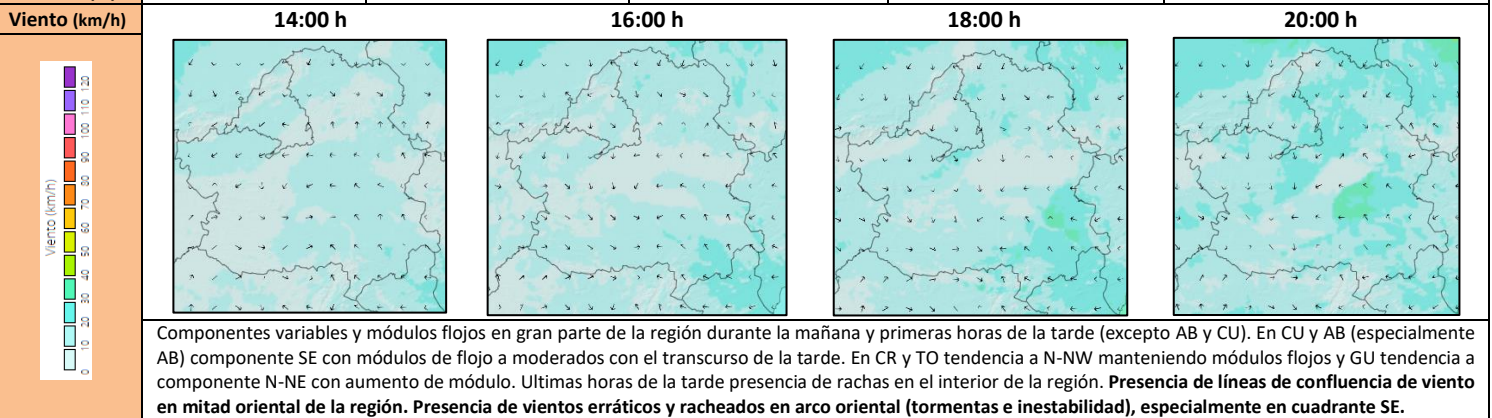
| Viento (km/h) | 14:00 h | 16:00 h | 18:00 h | 20:00 h |
|---|---|---|---|---|

Viento (km/h)
120
110
100
90
80
70
60
50
40
30
20
10
0

Componentes variables y módulos flojos en gran parte de la región durante la mañana y primeras horas de la tarde (excepto AB y CU). En CU y AB (especialmente AB) componente SE con módulos de flojo a moderados con el transcurso de la tarde. En CR y TO tendencia a N-NW manteniendo módulos flojos y GU tendencia a componente N-NE con aumento de módulo. Ultimas horas de la tarde presencia de rachas en el interior de la región. **Presencia de líneas de confluencia de viento en mitad oriental de la región. Presencia de vientos erráticos y racheados en arco oriental (tormentas e inestabilidad), especialmente en cuadrante SE.**